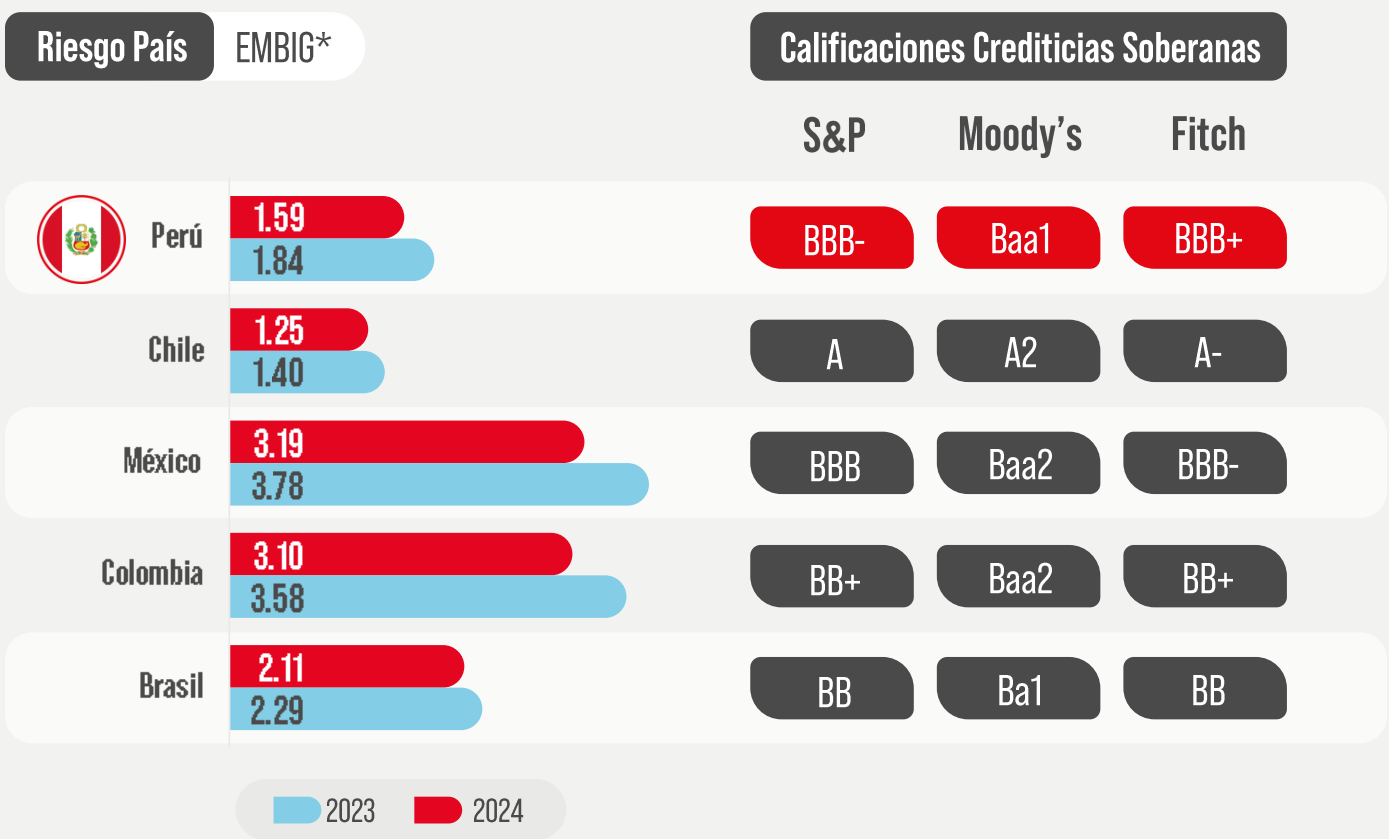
Riesgo País EMBIG*

Calificaciones Crediticias Soberanas

| | 2024 | 2023 | S&P | Moody's | Fitch |
|---|---|---|---|---|---|
| Perú | 1.59 | 1.84 | BBB- | Baa1 | BBB+ |
| Chile | 1.25 | 1.40 | A | A2 | A- |
| México | 3.19 | 3.78 | BBB | Baa2 | BBB- |
| Colombia | 3.10 | 3.58 | BB+ | Baa2 | BB+ |
| Brasil | 2.11 | 2.29 | BB | Ba1 | BB |

2023 2024